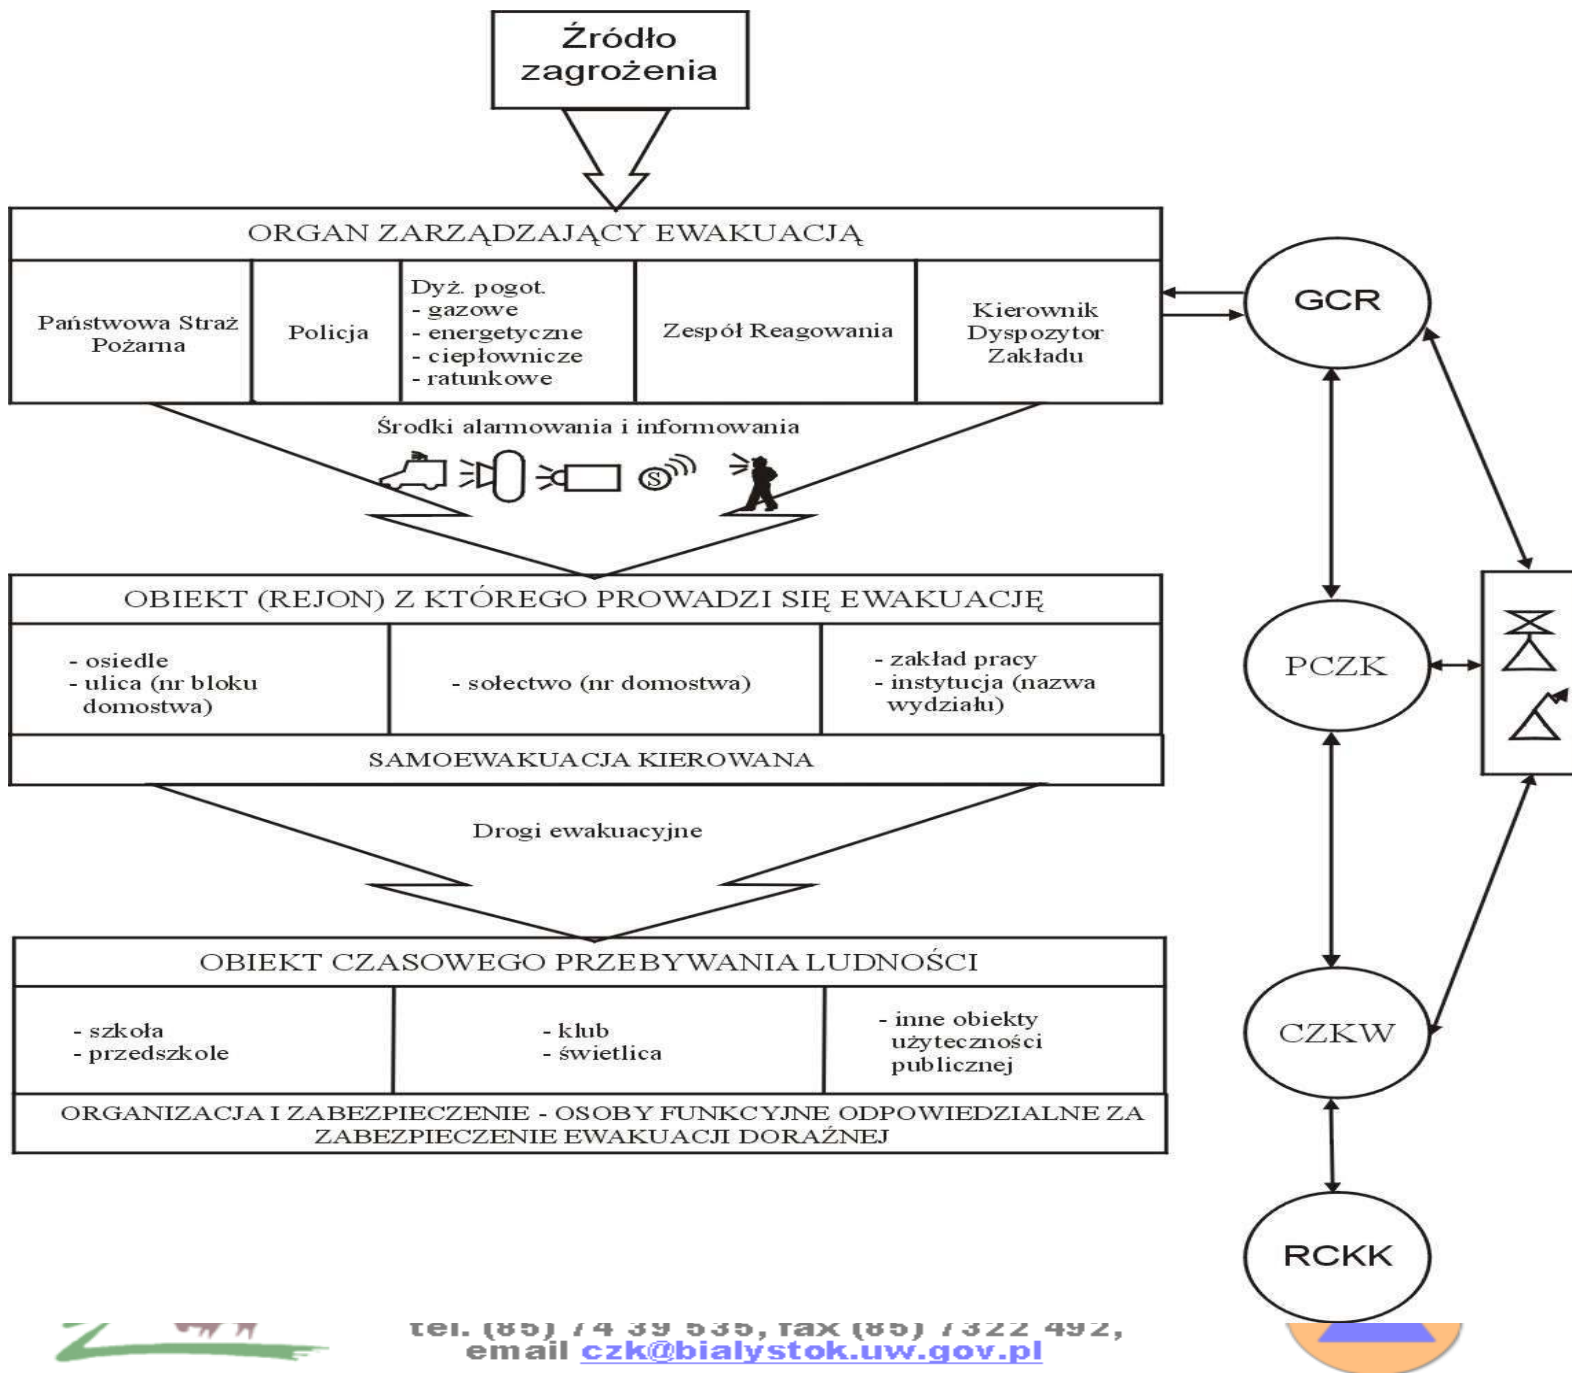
Źródło zagrożenia

ORGAN ZARZĄDZAJĄCY EWAKUACJĄ

| Państwowa Straż Pożarna | Policja | Dyż. pogot. - gazowe - energetyczne - ciepłownicze - ratunkowe | Zespół Reagowania | Kierownik Dyspozytor Zakładu |
|---|---|---|---|---|

GCR

Środki alarmowania i informowania

OBIEKT (REJON) Z KTÓREGO PROWADZI SIĘ EWAKUACJĘ

| - osiedle - ulica (nr bloku domostwa) | - sołectwo (nr domostwa) | - zakład pracy - instytucja (nazwa wydziału) |
|---|---|---|

SAMOEWAKUACJA KIEROWANA

PCZK

Drogi ewakuacyjne

OBIEKT CZASOWEGO PRZEBYWANIA LUDNOŚCI

| - szkoła - przedszkole | - klub - świetlica | - inne obiekty użyteczności publicznej |
|---|---|---|

ORGANIZACJA I ZABEZPIECZENIE - OSOBY FUNKCYJNE ODPOWIEDZIALNE ZA ZABEZPIECZENIE EWAKUACJI DORAŹNEJ

CZKW

RCKK

tel. (85) 74 39 535, fax (85) 7322 492,
email czk@bialystok.uw.gov.pl